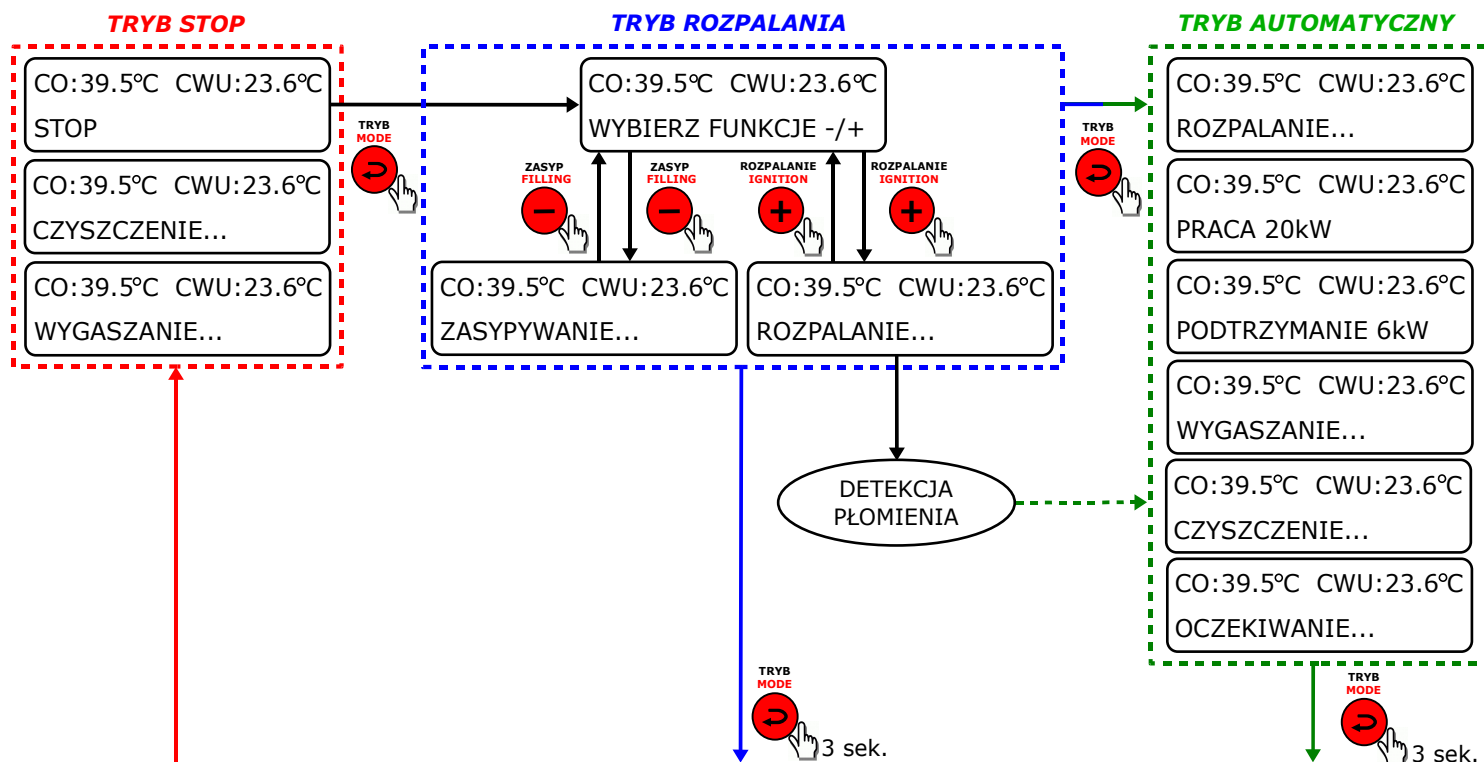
TRYB STOP

CO:39.5℃ CWU:23.6℃
STOP

CO:39.5℃ CWU:23.6℃
CZYSZCZENIE...

CO:39.5℃ CWU:23.6℃
WYGASZANIE...

TRYB
MODE

TRYB ROZPALANIA

CO:39.5℃ CWU:23.6℃
WYBIERZ FUNKCJE -/+

ZASYP
FILLING

ZASYP
FILLING

ROZPALANIE
IGNITION

ROZPALANIE
IGNITION

CO:39.5℃ CWU:23.6℃
ZASYPYWANIE...

CO:39.5℃ CWU:23.6℃
ROZPALANIE...

DETEKCJA
PŁOMIENIA

TRYB
MODE
3 sek.

TRYB AUTOMATYCZNY

TRYB
MODE

CO:39.5℃ CWU:23.6℃
ROZPALANIE...

CO:39.5℃ CWU:23.6℃
PRACA 20kW

CO:39.5℃ CWU:23.6℃
PODTRZYMANIE 6kW

CO:39.5℃ CWU:23.6℃
WYGASZANIE...

CO:39.5℃ CWU:23.6℃
CZYSZCZENIE...

CO:39.5℃ CWU:23.6℃
OCZEKIWANIE...

TRYB
MODE
3 sek.